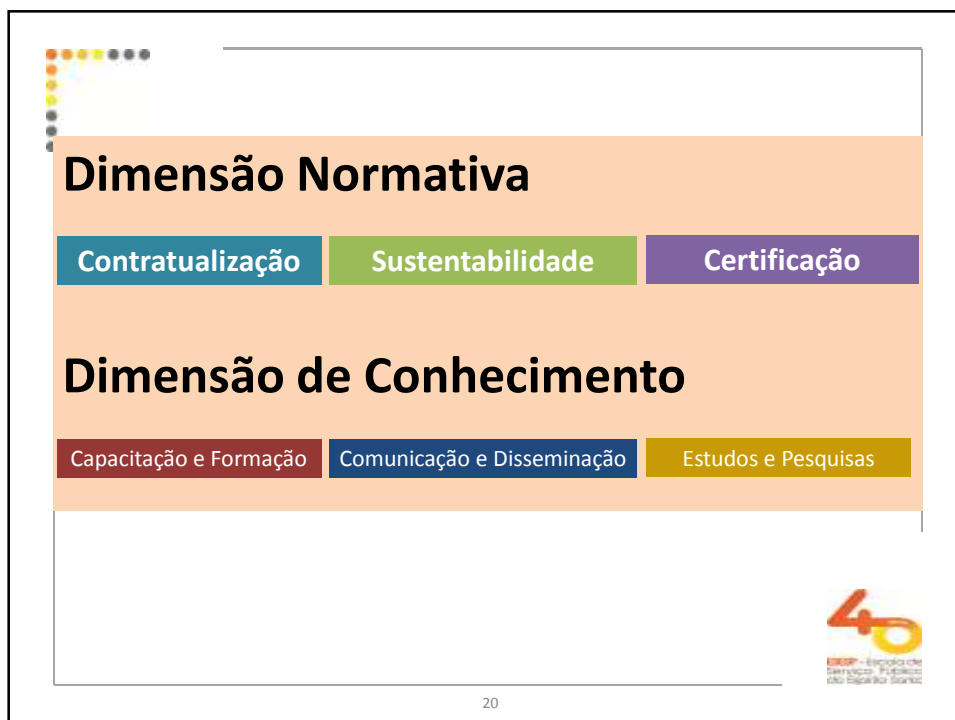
Dimensão Normativa

Contratualização

Sustentabilidade

Certificação

Dimensão de Conhecimento

Capacitação e Formação

Comunicação e Disseminação

Estudos e Pesquisas

40

ESESP - Escola de Serviço Público do Espírito Santo

20